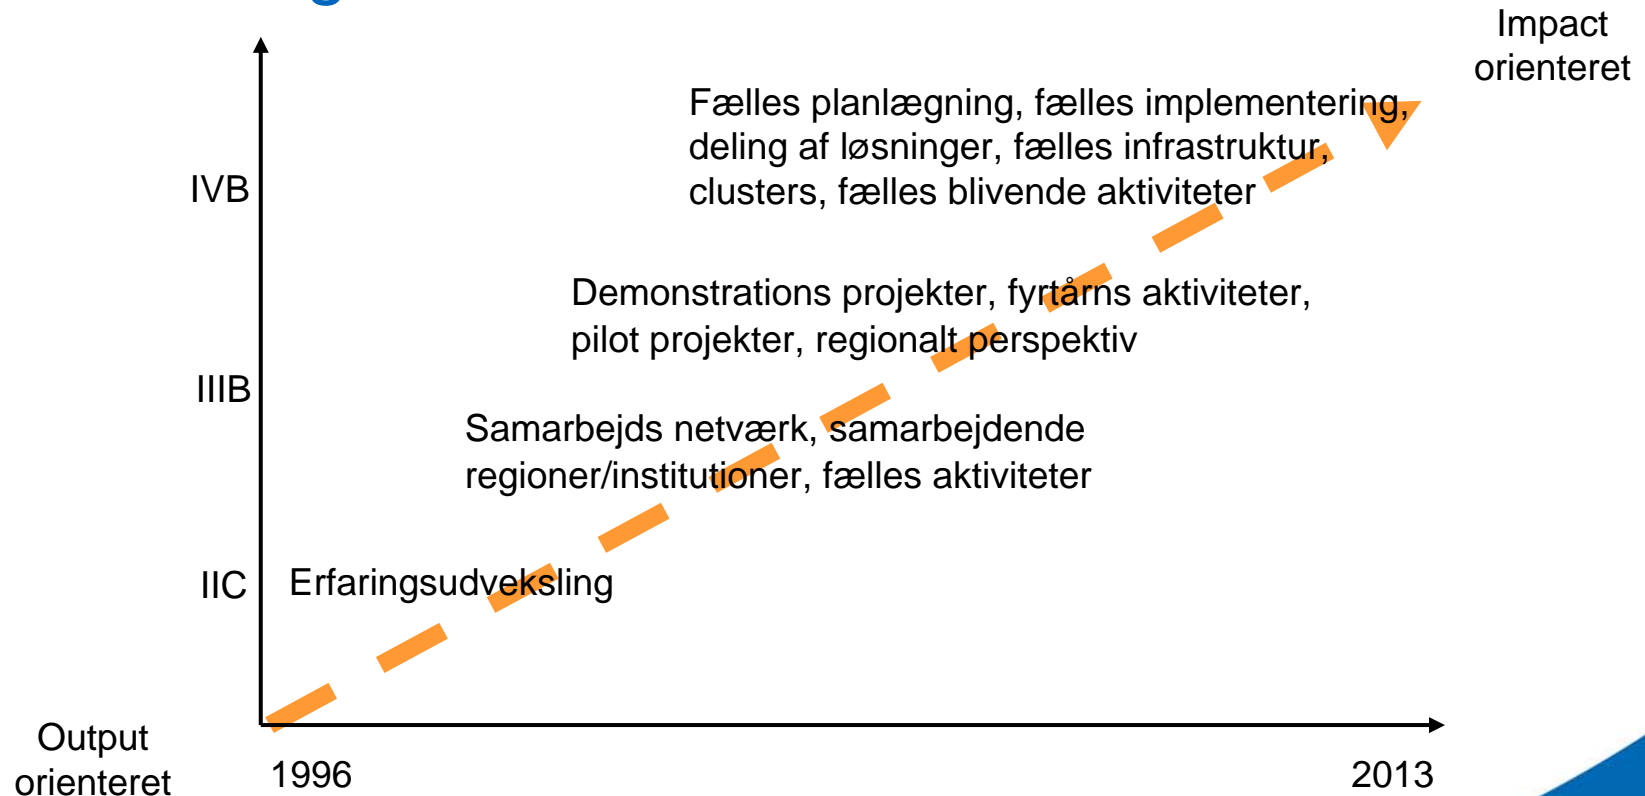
Impact orienteret

IVB

Fælles planlægning, fælles implementering, deling af løsninger, fælles infrastruktur, clusters, fælles blivende aktiviteter

Demonstrations projekter, fyrtårns aktiviteter, pilot projekter, regionalt perspektiv

IIIB

Samarbejds netværk, samarbejdende regioner/institutioner, fælles aktiviteter

IIC

Erfaringsudveksling

Output orienteret

1996

2013